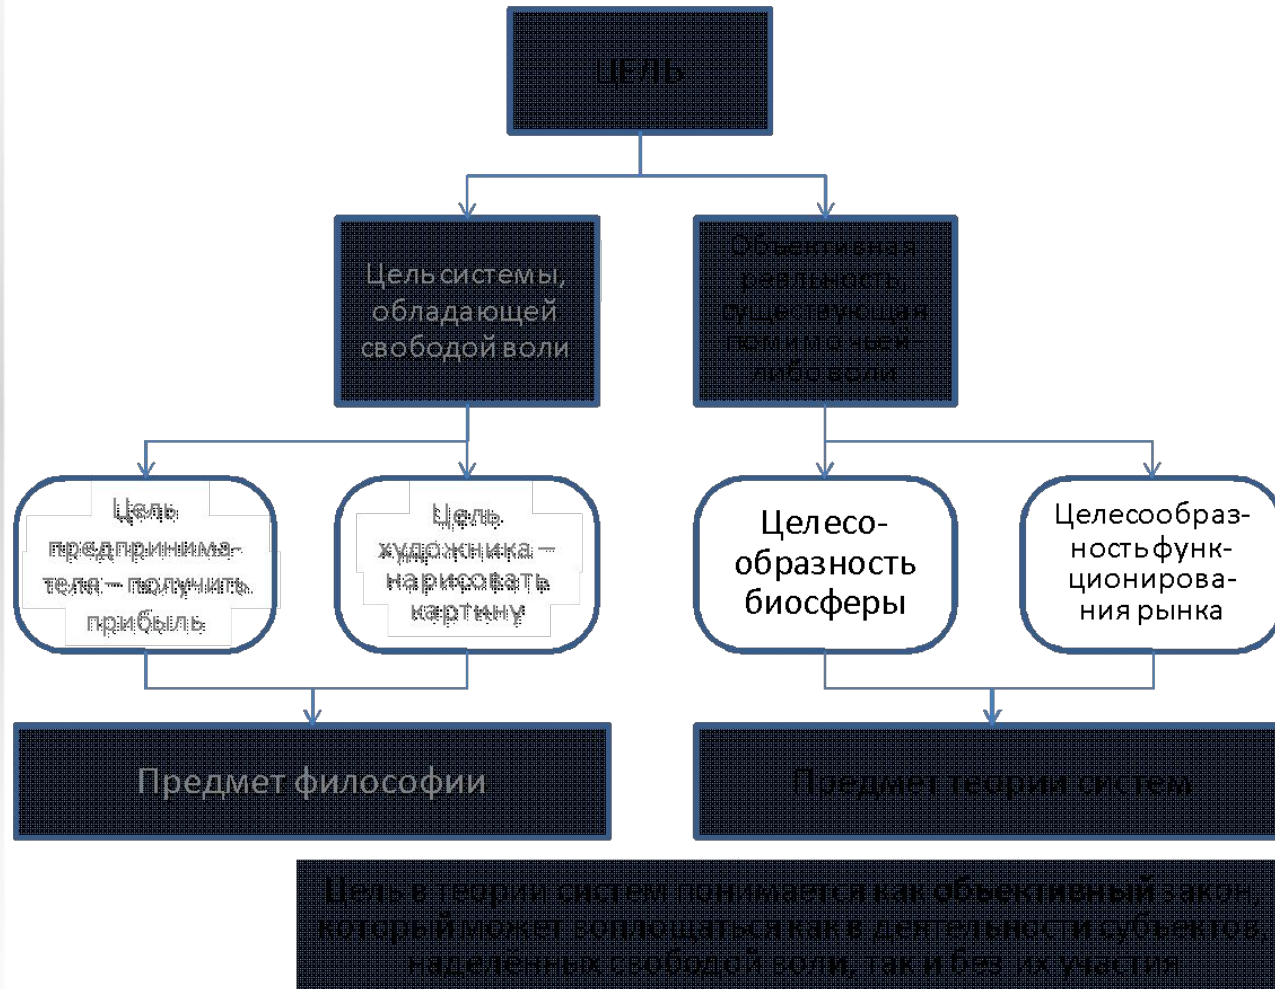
ЦЕЛЬ

Цель системы, обладающей свободой воли

Объективная реальность, существующая помимо чьей-либо воли

Цель предпринимателя – получить прибыль

Цель художника – нарисовать картину

Целесообразность биосферы

Целесообразность функционирования рынка

Предмет философии

Предмет теории систем

Цель в теории систем понимается как **объективный** закон, который может воплощаться как в деятельности субъектов, наделённых свободой воли, так и без их участия